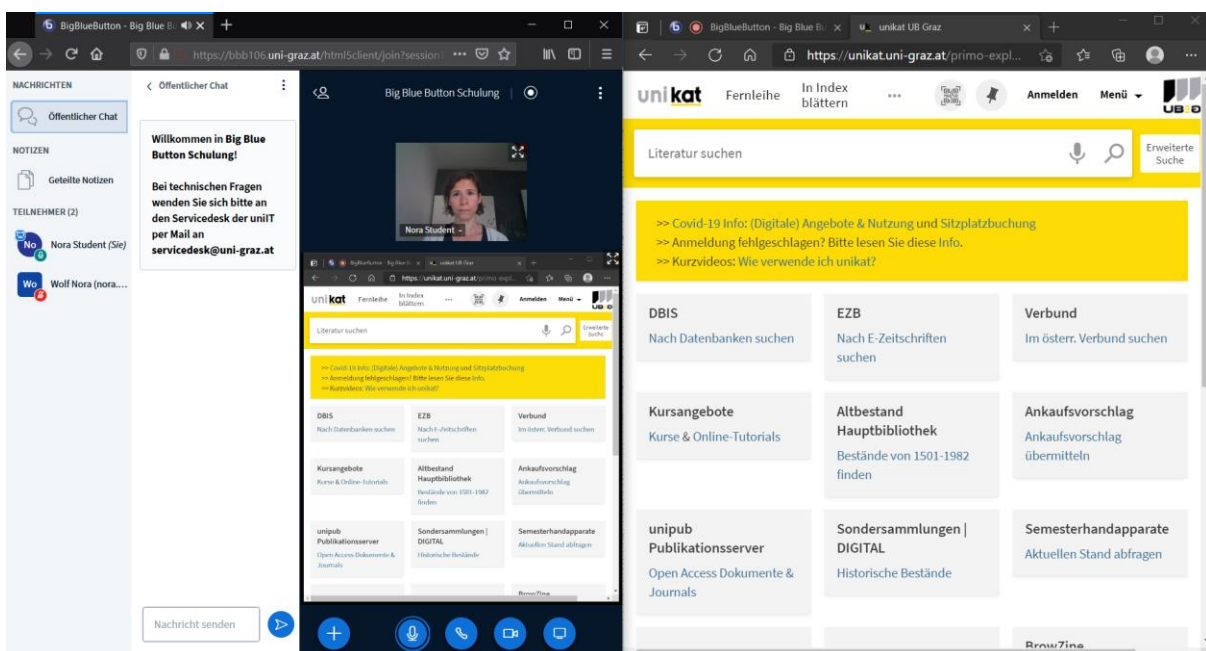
BigBlueButton - Big Blue B
https://bbb106.uni-graz.at/html5client/join?session

NACHRICHTEN
Öffentlicher Chat
NOTIZEN
Geteilte Notizen
TEILNEHMER (2)
No Nora Student (Sie)
Wo Wolf Nora (nora....

< Öffentlicher Chat

Willkommen in Big Blue Button Schulung!

Bei technischen Fragen wenden Sie sich bitte an den Servicedesk der uniIT per Mail an servicedesk@uni-graz.at

Nachricht senden

Big Blue Button Schulung

Nora Student

BigBlueButton - Big Blue B
https://unikat.uni-graz.at/primo-expl...

unikat Fernleihe In Index blättern Anmelden Menü
Literatur suchen Erweiterte Suche
>> Covid-19 Info: (Digitale) Angebote & Nutzung und Sitzplatzbuchung
>> Anmeldung fehlgeschlagen? Bitte lesen Sie diese Info.
>> Kurzvideos: Wie verwende ich unikat?
DBIS Nach Datenbanken suchen
EZB Nach E-Zeitschriften suchen
Verbund Im österr. Verbund suchen
Kursangebote Kurse & Online-Tutorials
Altbestand Hauptbibliothek Bestände von 1501-1982 finden
Ankaufsvorschlag Ankaufsvorschlag übermitteln
unipub Publikationsserver Open Access Dokumente & Journals
Sondersammlungen | DIGITAL Historische Bestände
Semesterhandapparate Aktuellen Stand abfragen
BrowZine

BigBlueButton - Big Blue Bu
unikat UB Graz
https://unikat.uni-graz.at/primo-expl...

unikat Fernleihe In Index blättern Anmelden Menü UB
Literatur suchen
Erweiterte Suche
>> Covid-19 Info: (Digitale) Angebote & Nutzung und Sitzplatzbuchung
>> Anmeldung fehlgeschlagen? Bitte lesen Sie diese Info.
>> Kurzvideos: Wie verwende ich unikat?

DBIS
Nach Datenbanken suchen
EZB
Nach E-Zeitschriften suchen
Verbund
Im österr. Verbund suchen
Kursangebote
Kurse & Online-Tutorials
Altbestand Hauptbibliothek
Bestände von 1501-1982 finden
Ankaufsvorschlag
Ankaufsvorschlag übermitteln
unipub Publikationsserver
Open Access Dokumente & Journals
Sondersammlungen | DIGITAL
Historische Bestände
Semesterhandapparate
Aktuellen Stand abfragen
BrowZine